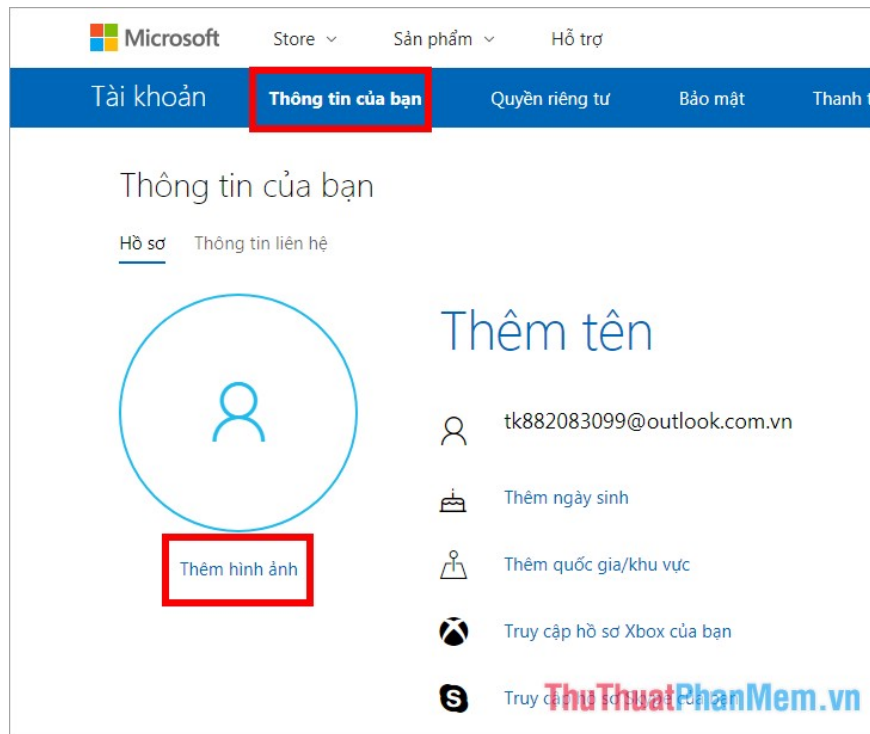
Microsoft Store Sản phẩm Hỗ trợ

Tài khoản Thông tin của bạn Quyền riêng tư Bảo mật Thanh t

Thông tin của bạn

Hồ sơ Thông tin liên hệ

Thêm tên

tk882083099@outlook.com.vn

Thêm ngày sinh

Thêm quốc gia/khu vực

Truy cập hồ sơ Xbox của bạn

Truy cập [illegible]

Thêm hình ảnh

ThuThuatPhanMem.vn